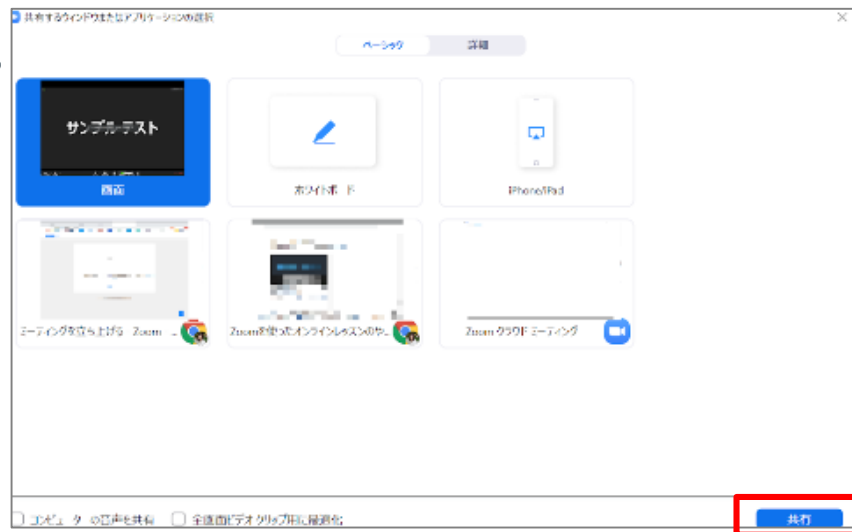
共有するウィンドウまたはアプリケーションの選択

ベーシック
詳細

サンプルテスト

画面

ホワイトボード

iPhone/iPad

ミーティングを立ち上げる - Zoom

Zoomを使ったオンラインレッスンのや...

Zoom クラウド ミーティング

コンピュータの音声を共有
全画面ビデオクリップ用に最適化

共有